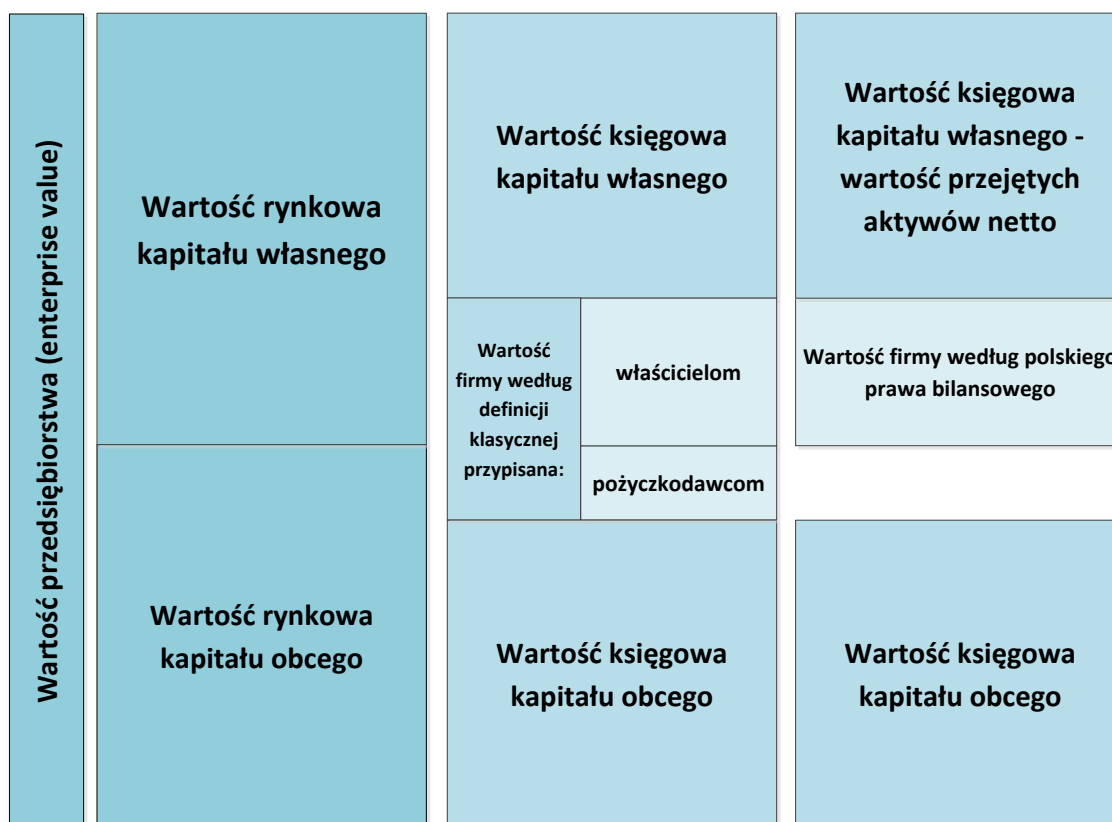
Wartość przedsiębiorstwa (enterprise value)

Wartość rynkowa kapitału własnego

Wartość rynkowa kapitału obcego

Wartość księgowa kapitału własnego

Wartość firmy według definicji klasycznej przypisana:

właścicielom

pożyczkodawcom

Wartość księgowa kapitału obcego

Wartość księgowa kapitału własnego - wartość przejętych aktywów netto

Wartość firmy według polskiego prawa bilansowego

Wartość księgowa kapitału obcego